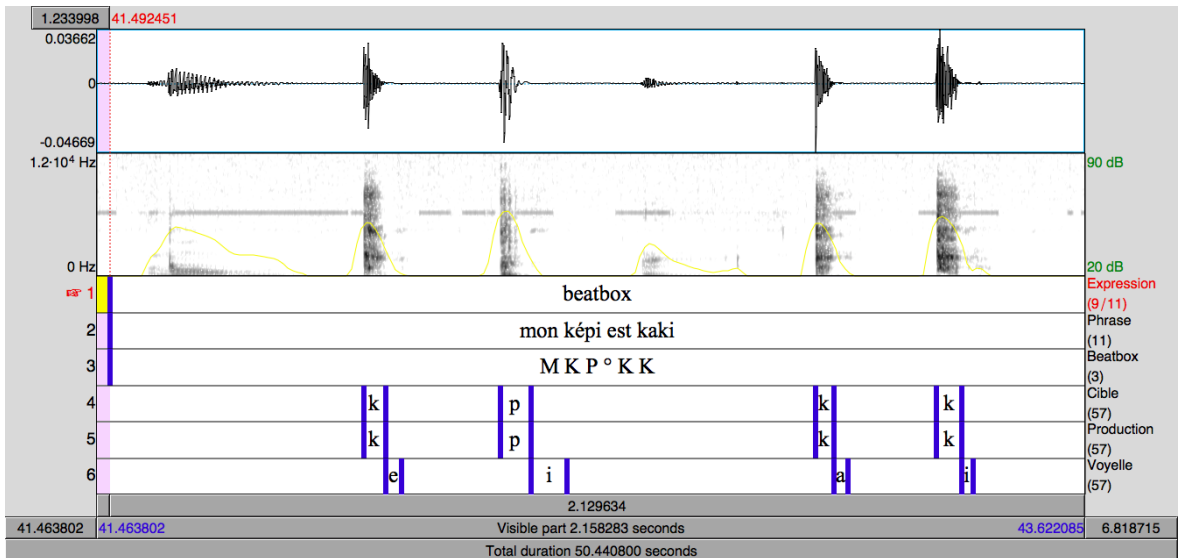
1.233998 41.492451

0.03662

0

-0.04669

$1.2 \cdot 10^4$ Hz

0 Hz

90 dB

20 dB

1 beatbox Expression (9/11)

2 mon képi est kaki Phrase (11)

3 M K P ° K K Beatbox (3)

4 k p k k Cible (57)

5 k p k k Production (57)

6 e i a i Voyelle (57)

2.129634

41.463802 41.463802 Visible part 2.158283 seconds 43.622085 6.818715

Total duration 50.440800 seconds